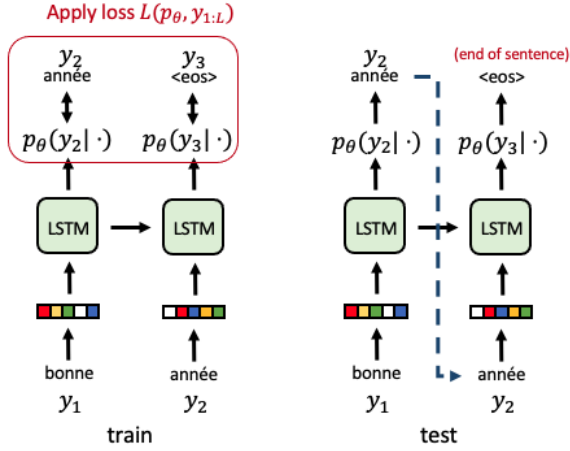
Apply loss $L(p_\theta, y_{1:L})$

$y_2$
année
$p_\theta(y_2|\cdot)$
LSTM
bonne
$y_1$

$y_3$
<eos>
$p_\theta(y_3|\cdot)$
LSTM
année
$y_2$

train

$y_2$
année
$p_\theta(y_2|\cdot)$
LSTM
bonne
$y_1$

(end of sentence)
<eos>
$p_\theta(y_3|\cdot)$
LSTM
année
$y_2$

test